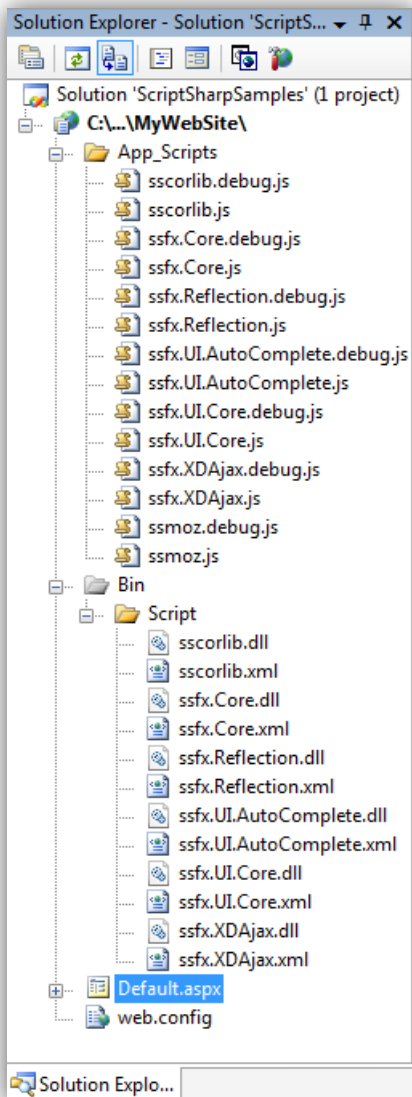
Solution Explorer - Solution 'ScriptS...

Solution 'ScriptSharpSamples' (1 project)
C:\...\MyWebSite\
App_Scripts
sscorlib.debug.js
sscorlib.js
ssfx.Core.debug.js
ssfx.Core.js
ssfx.Reflection.debug.js
ssfx.Reflection.js
ssfx.UI.AutoComplete.debug.js
ssfx.UI.AutoComplete.js
ssfx.UI.Core.debug.js
ssfx.UI.Core.js
ssfx.XDAjax.debug.js
ssfx.XDAjax.js
ssmoz.debug.js
ssmoz.js
Bin
Script
sscorlib.dll
sscorlib.xml
ssfx.Core.dll
ssfx.Core.xml
ssfx.Reflection.dll
ssfx.Reflection.xml
ssfx.UI.AutoComplete.dll
ssfx.UI.AutoComplete.xml
ssfx.UI.Core.dll
ssfx.UI.Core.xml
ssfx.XDAjax.dll
ssfx.XDAjax.xml
Default.aspx
web.config

Solution Explo...